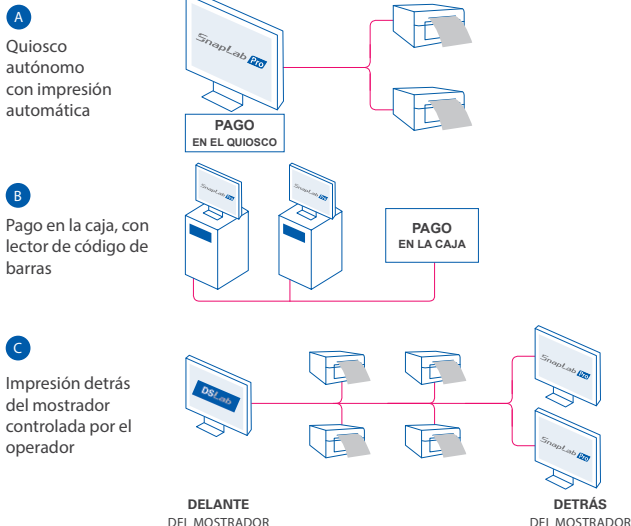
A

Quiosco autónomo con impresión automática

SnapLab Pro

PAGO
EN EL QUIOSCO

B

Pago en la caja, con lector de código de barras

SnapLab Pro

SnapLab Pro

PAGO
EN LA CAJA

C

Impresión detrás del mostrador controlada por el operador

DSLab

SnapLab Pro

SnapLab Pro

DELANTE
DEL MOSTRADOR

DETRÁS
DEL MOSTRADOR